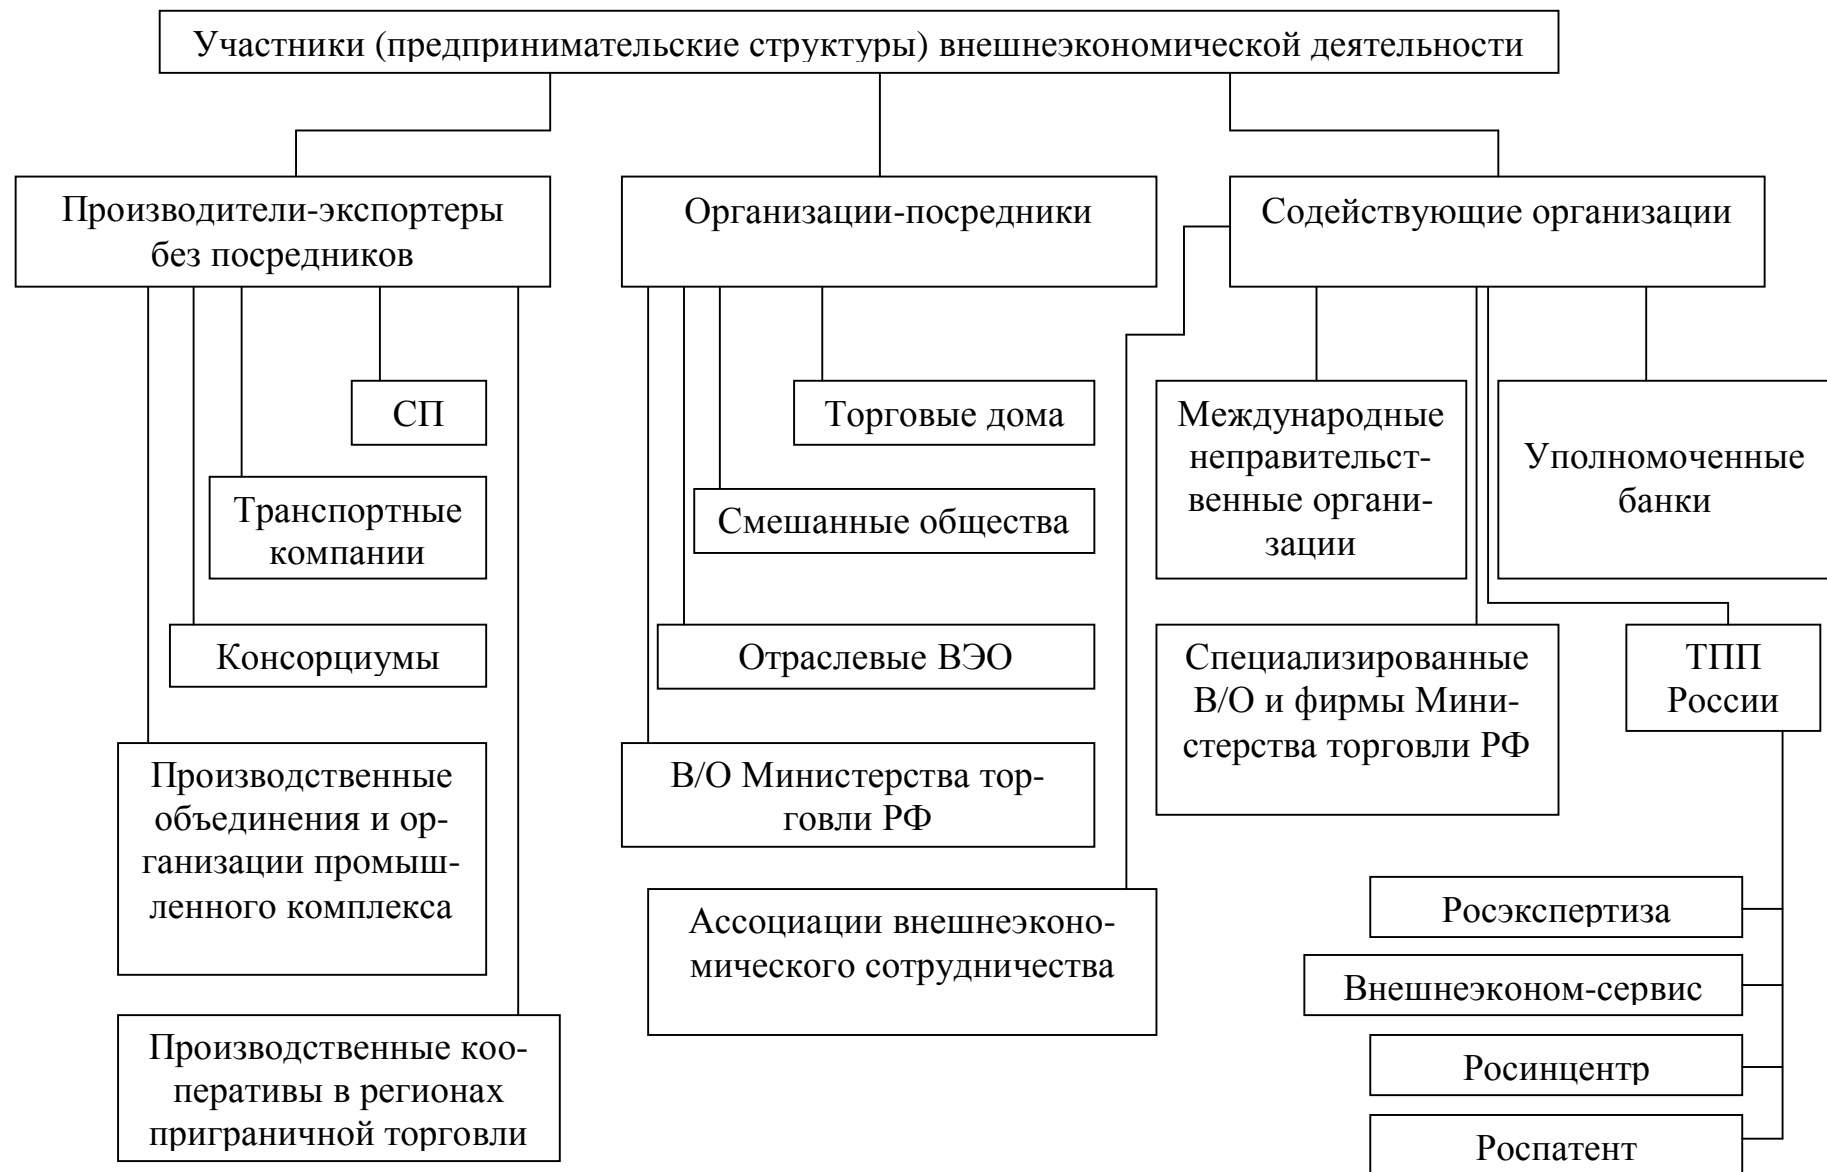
Участники (предпринимательские структуры) внешнеэкономической деятельности

Производители-экспортеры без посредников

Организации-посредники

Содействующие организации

СП

Торговые дома

Международные неправительственные организации

Уполномоченные банки

Транспортные компании

Смешанные общества

Консорциумы

Отраслевые ВЭО

Специализированные В/О и фирмы Министерства торговли РФ

ТПП России

Производственные объединения и организации промышленного комплекса

В/О Министерства торговли РФ

Ассоциации внешнеэкономического сотрудничества

Росэкспертиза

Внешнеэконом-сервис

Росинцентр

Роспатент

Производственные кооперативы в регионах приграничной торговли